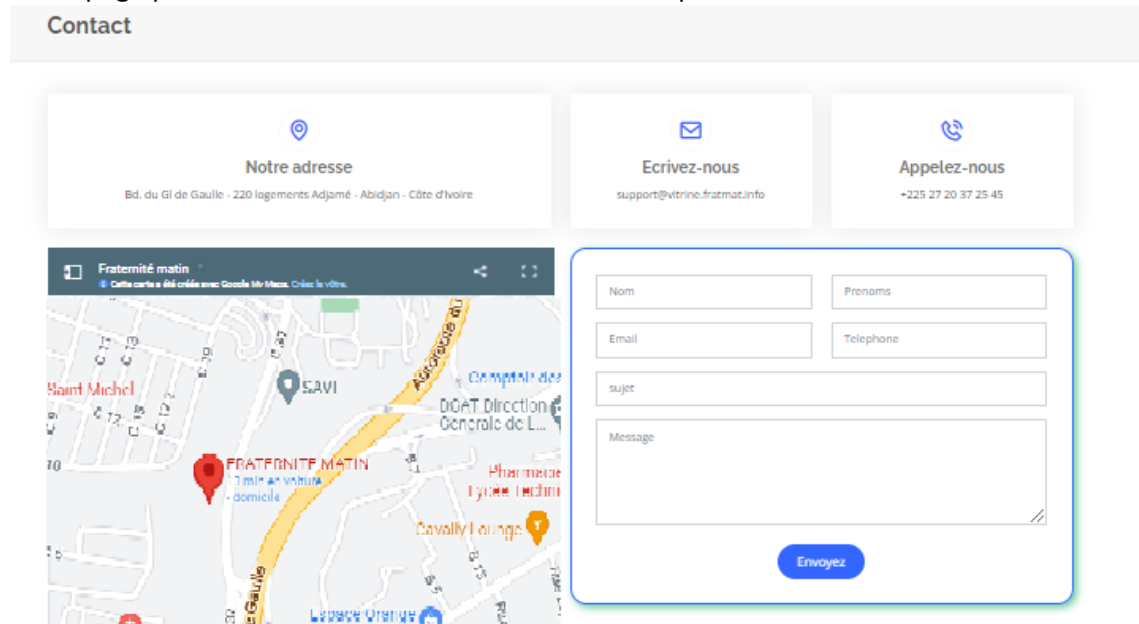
Contact

Notre adresse
Bd. du Gl de Gaulle - 220 logements Adjamé - Abidjan - Côte d'Ivoire

Ecrivez-nous
support@vitrine.fratmat.info

Appelez-nous
+225 27 20 37 25 45

Fraternité matin
Cette carte a été créée avec Google My Maps. Créez la vôtre.

Saint Michel
SAVI
Autoroute du
Comptoir des
DGAT Direction Générale de L...
FRATERNITE MATIN
7 min en voiture - domicile
Pharmacie Lycée Techn
Cavally Lounge
Gaulle
Espace Orange
C 13
C 12
C 15
C 9

Nom
Prenoms
Email
Telephone
sujet
Message
Envoyez